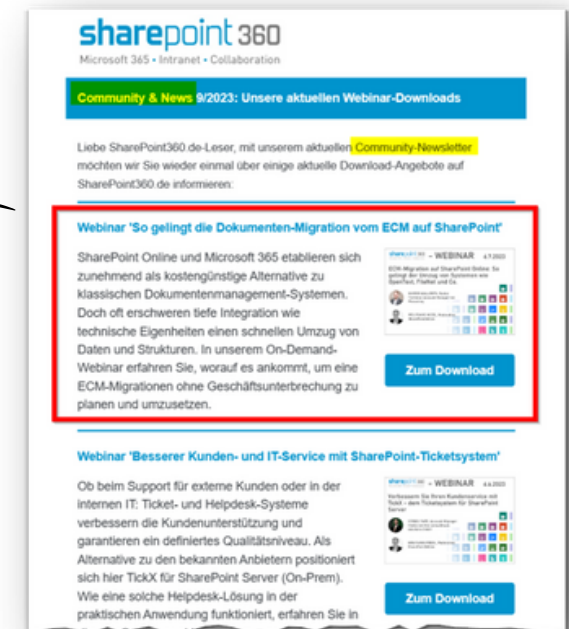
sharepoint 360
Microsoft 365 • Intranet • Collaboration

Community & News 9/2023: Unsere aktuellen Webinar-Downloads

Liebe SharePoint360.de-Leser, mit unserem aktuellen Community-Newsletter möchten wir Sie wieder einmal über einige aktuelle Download-Angebote auf SharePoint360.de informieren:

Webinar 'So gelingt die Dokumenten-Migration vom ECM auf SharePoint'

SharePoint Online und Microsoft 365 etablieren sich zunehmend als kostengünstige Alternative zu klassischen Dokumentenmanagement-Systemen. Doch oft erschweren tiefe Integration wie technische Eigenheiten einen schnellen Umzug von Daten und Strukturen. In unserem On-Demand-Webinar erfahren Sie, worauf es ankommt, um eine ECM-Migrationen ohne Geschäftsunterbrechung zu planen und umzusetzen.

– WEBINAR 4.7.2023
ECM-Migration auf SharePoint Online: So gelingt der Umzug von Systemen wie OpenText, FileNet und Co.
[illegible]

Zum Download

Webinar 'Besserer Kunden- und IT-Service mit SharePoint-Ticketsystem'

Ob beim Support für externe Kunden oder in der internen IT: Ticket- und Helpdesk-Systeme verbessern die Kundenunterstützung und garantieren ein definiertes Qualitätsniveau. Als Alternative zu den bekannten Anbietern positioniert sich hier TickX für SharePoint Server (On-Prem). Wie eine solche Helpdesk-Lösung in der praktischen Anwendung funktioniert, erfahren Sie in

– WEBINAR 4.4.2023
Verbessern Sie Ihren Kundenservice mit TickX – dem Ticketsystem für SharePoint Server
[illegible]

Zum Download